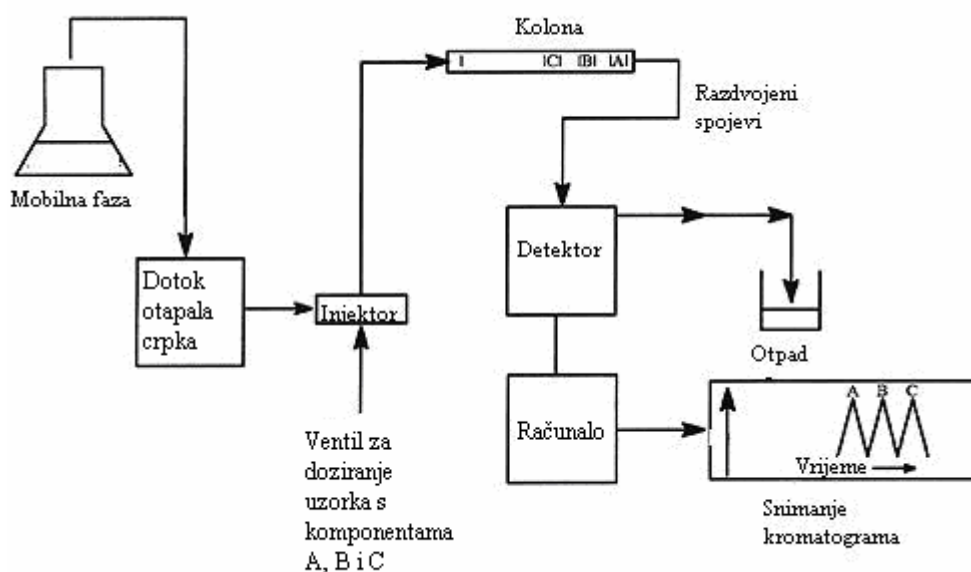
Kolona

I |C| |B| |A|

Razdvojeni spojevi

Mobilna faza

Dotok otapala crpka

Injektor

Detektor

Otpad

Računalo

A B C

Vrijeme

Ventil za doziranje uzorka s komponentama A, B i C

Snimanje kromatograma